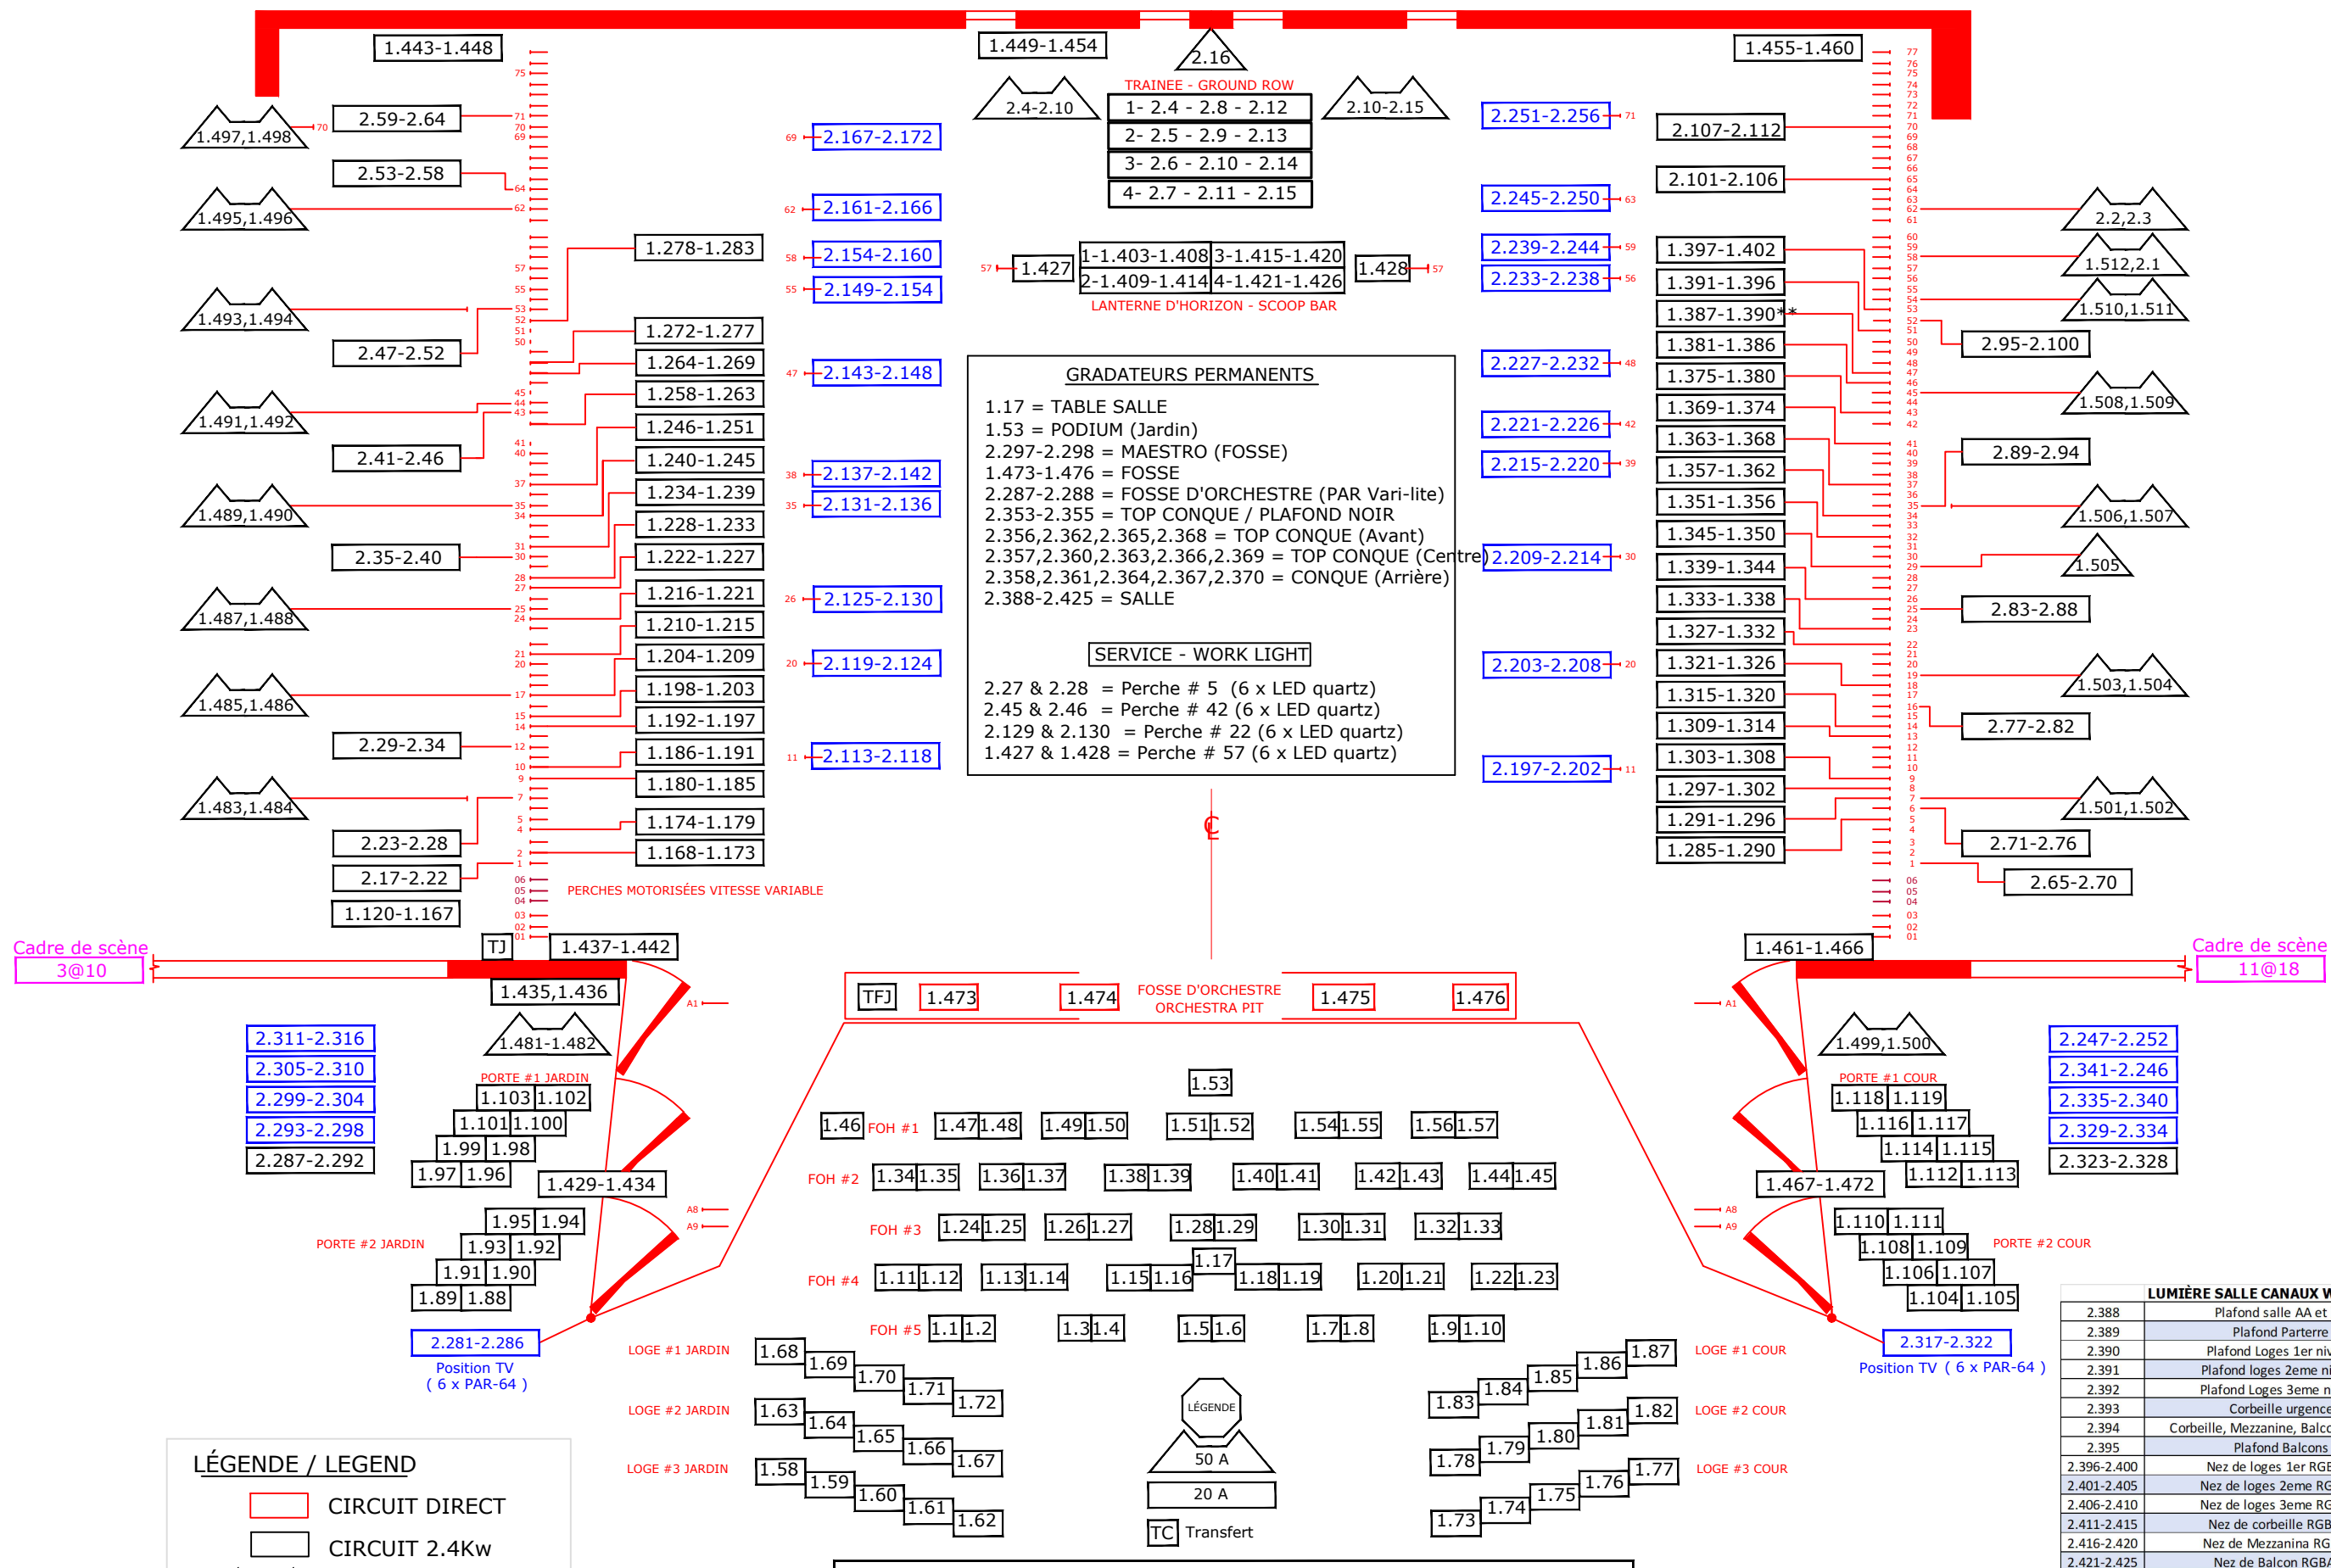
1.443-1.448
1.449-1.454
2.16
1.455-1.460

TRAINEE - GROUND ROW
2.4-2.10
1- 2.4 - 2.8 - 2.12
2- 2.5 - 2.9 - 2.13
3- 2.6 - 2.10 - 2.14
4- 2.7 - 2.11 - 2.15
2.10-2.15

1.497,1.498
2.59-2.64
2.53-2.58
1.495,1.496
1.493,1.494
2.47-2.52
1.491,1.492
2.41-2.46
1.489,1.490
2.35-2.40
1.487,1.488
1.485,1.486
2.29-2.34
1.483,1.484
2.23-2.28
2.17-2.22
1.120-1.167

1.278-1.283
1.272-1.277
1.264-1.269
1.258-1.263
1.246-1.251
1.240-1.245
1.234-1.239
1.228-1.233
1.222-1.227
1.216-1.221
1.210-1.215
1.204-1.209
1.198-1.203
1.192-1.197
1.186-1.191
1.180-1.185
1.174-1.179
1.168-1.173
PERCHES MOTORISÉES VITESSE VARIABLE

2.167-2.172
2.161-2.166
2.154-2.160
2.149-2.154
2.143-2.148
2.137-2.142
2.131-2.136
2.125-2.130
2.119-2.124
2.113-2.118

1.427
1-1.403-1.408
3-1.415-1.420
2-1.409-1.414
4-1.421-1.426
1.428
LANTERNE D'HORIZON - SCOOP BAR

GRADATEURS PERMANENTS
1.17 = TABLE SALLE
1.53 = PODIUM (Jardin)
2.297-2.298 = MAESTRO (FOSSE)
1.473-1.476 = FOSSE
2.287-2.288 = FOSSE D'ORCHESTRE (PAR Vari-lite)
2.353-2.355 = TOP CONQUE / PLAFOND NOIR
2.356,2.362,2.365,2.368 = TOP CONQUE (Avant)
2.357,2.360,2.363,2.366,2.369 = TOP CONQUE (Centre)
2.358,2.361,2.364,2.367,2.370 = CONQUE (Arrière)
2.388-2.425 = SALLE

SERVICE - WORK LIGHT
2.27 & 2.28 = Perche # 5 (6 x LED quartz)
2.45 & 2.46 = Perche # 42 (6 x LED quartz)
2.129 & 2.130 = Perche # 22 (6 x LED quartz)
1.427 & 1.428 = Perche # 57 (6 x LED quartz)

2.251-2.256
2.245-2.250
2.239-2.244
2.233-2.238
2.227-2.232
2.221-2.226
2.215-2.220
2.209-2.214
2.203-2.208
2.197-2.202

2.107-2.112
2.101-2.106
1.397-1.402
1.391-1.396
1.387-1.390**
1.381-1.386
1.375-1.380
1.369-1.374
1.363-1.368
1.357-1.362
1.351-1.356
1.345-1.350
1.339-1.344
1.333-1.338
1.327-1.332
1.321-1.326
1.315-1.320
1.309-1.314
1.303-1.308
1.297-1.302
1.291-1.296
1.285-1.290

2.2,2.3
1.512,2.1
1.510,1.511
2.95-2.100
1.508,1.509
2.89-2.94
1.506,1.507
1.505
2.83-2.88
1.503,1.504
2.77-2.82
1.501,1.502
2.71-2.76
2.65-2.70

Cadre de scène
3@10
TJ
1.437-1.442
1.435,1.436
1.461-1.466
Cadre de scène
11@18

TFJ
1.473
1.474
FOSSE D'ORCHESTRE
ORCHESTRA PIT
1.475
1.476

2.311-2.316
2.305-2.310
2.299-2.304
2.293-2.298
2.287-2.292
1.481-1.482
PORTE #1 JARDIN
1.103 1.102
1.101 1.100
1.99 1.98
1.97 1.96
1.429-1.434
PORTE #2 JARDIN
1.95 1.94
1.93 1.92
1.91 1.90
1.89 1.88
2.281-2.286
Position TV
( 6 x PAR-64 )

1.53
1.46 FOH #1 1.47 1.48 1.49 1.50 1.51 1.52 1.54 1.55 1.56 1.57
FOH #2 1.34 1.35 1.36 1.37 1.38 1.39 1.40 1.41 1.42 1.43 1.44 1.45
FOH #3 1.24 1.25 1.26 1.27 1.28 1.29 1.30 1.31 1.32 1.33
FOH #4 1.11 1.12 1.13 1.14 1.15 1.16 1.17 1.18 1.19 1.20 1.21 1.22 1.23
FOH #5 1.1 1.2 1.3 1.4 1.5 1.6 1.7 1.8 1.9 1.10

LOGE #1 JARDIN 1.68 1.69 1.70 1.71 1.72
LOGE #2 JARDIN 1.63 1.64 1.65 1.66 1.67
LOGE #3 JARDIN 1.58 1.59 1.60 1.61 1.62

LÉGENDE
50 A
20 A
TC Transfert

1.87 1.86 1.85 1.84 1.83 LOGE #1 COUR
1.82 1.81 1.80 1.79 1.78 LOGE #2 COUR
1.77 1.76 1.75 1.74 1.73 LOGE #3 COUR

1.499,1.500
PORTE #1 COUR
1.118 1.119
1.116 1.117
1.114 1.115
1.112 1.113
1.467-1.472
1.110 1.111
1.108 1.109
1.106 1.107
1.104 1.105
PORTE #2 COUR
2.317-2.322
Position TV ( 6 x PAR-64 )

2.247-2.252
2.341-2.246
2.335-2.340
2.329-2.334
2.323-2.328

LÉGENDE / LEGEND
CIRCUIT DIRECT
CIRCUIT 2.4Kw

| LUMIÈRE SALLE CANAUX W | |
|---|---|
| 2.388 | Plafond salle AA et |
| 2.389 | Plafond Parterre |
| 2.390 | Plafond Loges 1er niv |
| 2.391 | Plafond loges 2eme ni |
| 2.392 | Plafond Loges 3eme n |
| 2.393 | Corbeille urgence |
| 2.394 | Corbeille, Mezzanine, Balco |
| 2.395 | Plafond Balcons |
| 2.396-2.400 | Nez de loges 1er RGB |
| 2.401-2.405 | Nez de loges 2eme RG |
| 2.406-2.410 | Nez de loges 3eme RG |
| 2.411-2.415 | Nez de corbeille RGB |
| 2.416-2.420 | Nez de Mezzanina RG |
| 2.421-2.425 | Nez de Balcon RGBA |